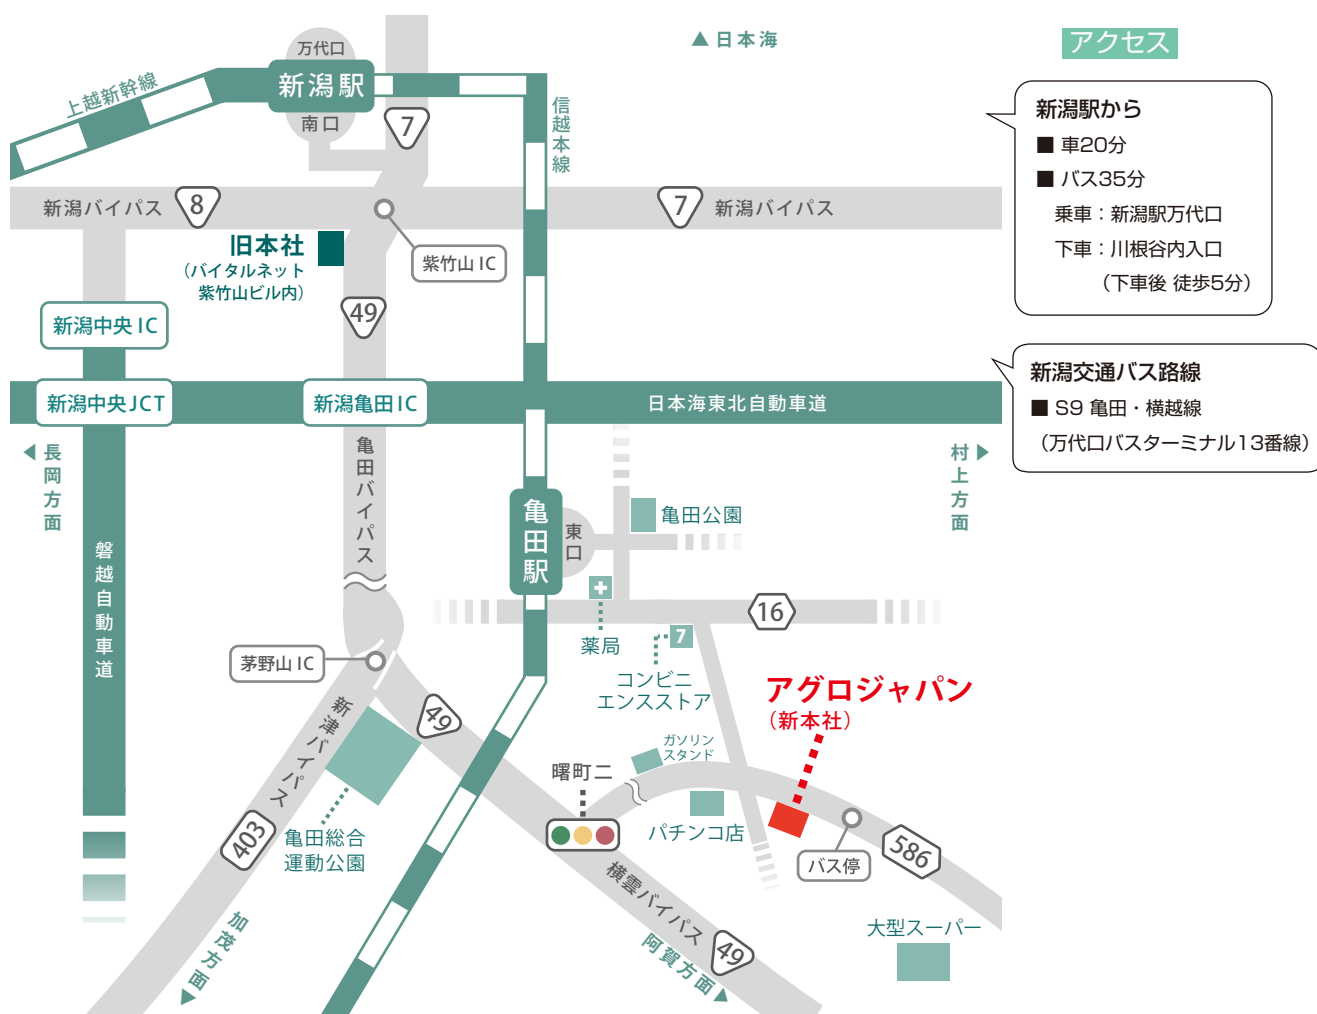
▲日本海

アクセス

新潟駅から
■ 車20分
■ バス35分
乗車：新潟駅万代口
下車：川根谷内入口
（下車後 徒歩5分）

新潟交通バス路線
■ S9 亀田・横越線
（万代口バスターミナル13番線）

万代口
新潟駅
南口
上越新幹線
信越本線
7
新潟バイパス
8
7
新潟バイパス
旧本社
（バイタルネット紫竹山ビル内）
紫竹山 IC
49
新潟中央 IC
新潟中央JCT
新潟亀田IC
日本海東北自動車道
◀長岡方面
村上方面▶
亀田バイパス
磐越自動車道
亀田駅
東口
亀田公園
16
薬局
7
コンビニエンスストア
茅野山 IC
アグロジャパン
（新本社）
新津バイパス
49
ガソリンスタンド
曙町二
亀田総合運動公園
403
パチンコ店
バス停
586
横雲バイパス
49
阿賀方面▲
加茂方面▼
大型スーパー